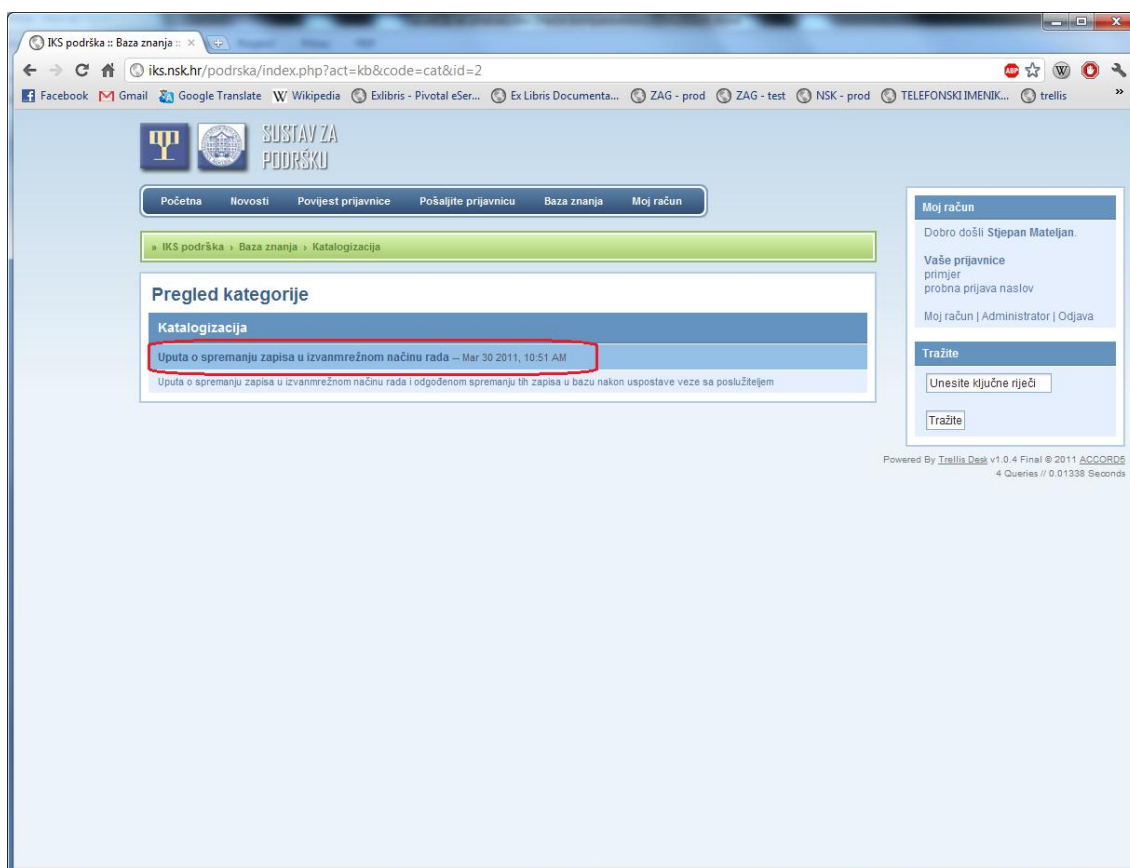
IKS podrška :: Baza znanja :: ×

iks.nsk.hr/podrska/index.php?act=kb&code=cat&id=2

Facebook Gmail Google Translate Wikipedia Exlibris - Pivotal eSer... Ex Libris Documenta... ZAG - prod ZAG - test NSK - prod TELEFONSKI IMENIK... trellis »

SUSTAV ZA PODRŠKU

Početna Novosti Povijest prijavnice Pošaljite prijavnicu Baza znanja Moj račun

» IKS podrška › Baza znanja › Katalogizacija

Pregled kategorije

Katalogizacija

Uputa o spremanju zapisa u izvanmrežnom načinu rada -- Mar 30 2011, 10:51 AM

Uputa o spremanju zapisa u izvanmrežnom načinu rada i odgođenom spremanju tih zapisa u bazu nakon uspostave veze sa poslužiteljem

Moj račun

Dobro došli Stjepan Mateljan.

Vaše prijavnice
primjer
probna prijava naslov

Moj račun | Administrator | Odjava

Tražite

Unesite ključne riječi

Tražite

Powered By Trellis Desk v1.0.4 Final © 2011 ACCORD5
4 Queries // 0.01338 Seconds